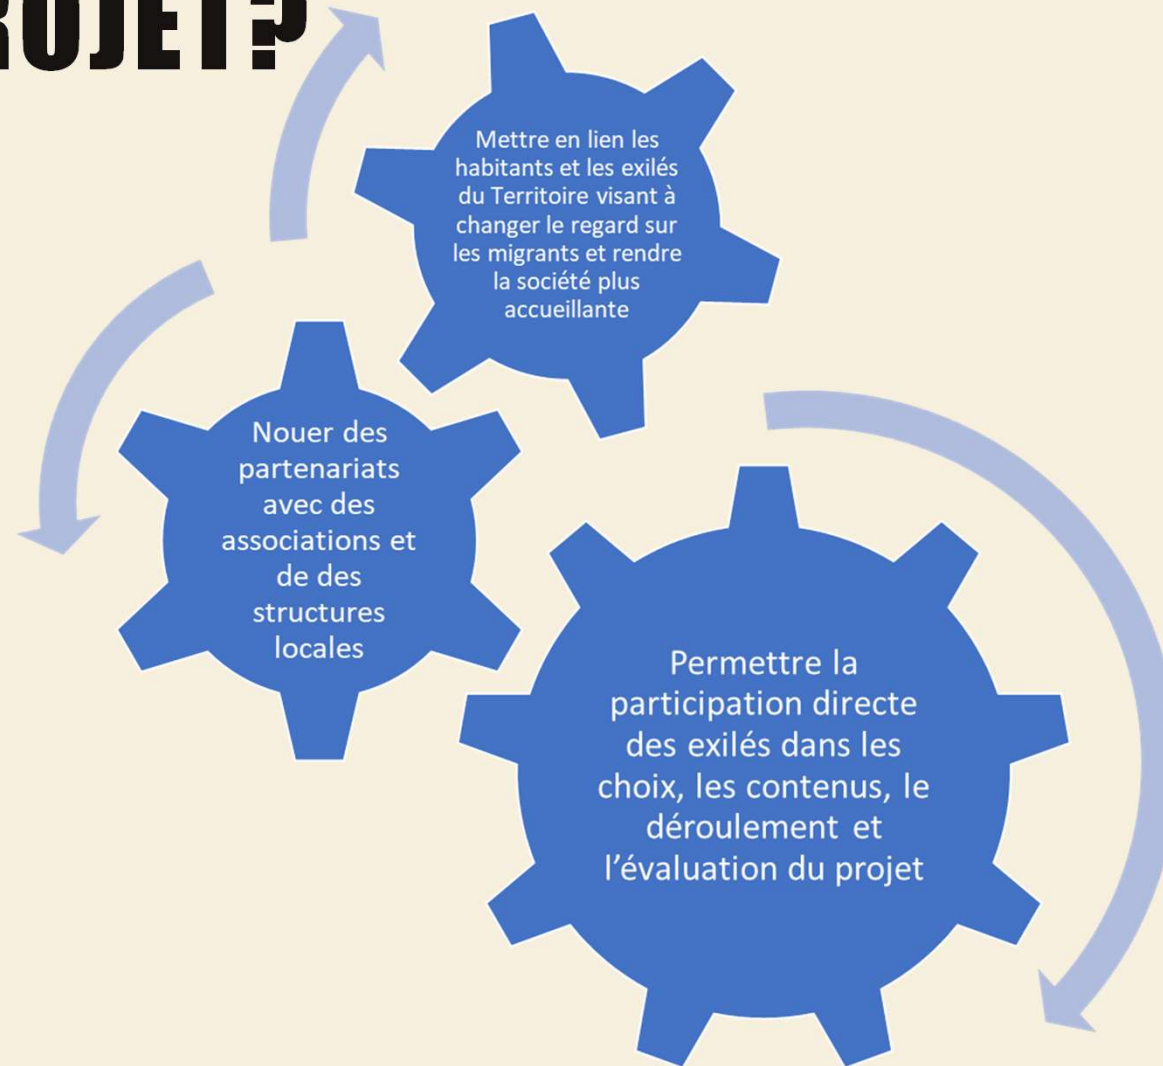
ROJET?

Mettre en lien les habitants et les exilés du Territoire visant à changer le regard sur les migrants et rendre la société plus accueillante

Nouer des partenariats avec des associations et de des structures locales

Permettre la participation directe des exilés dans les choix, les contenus, le déroulement et l'évaluation du projet